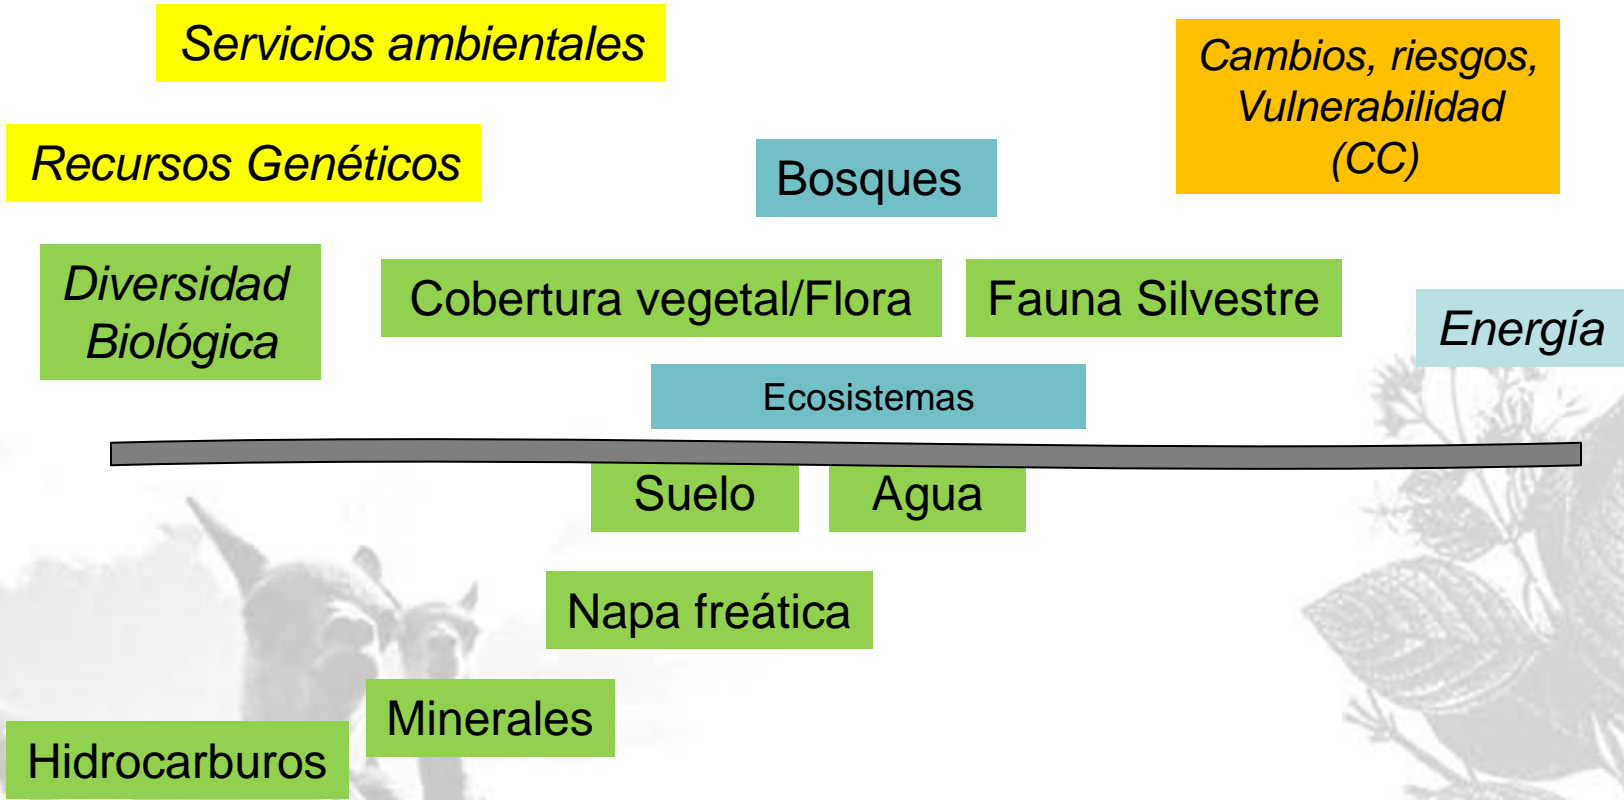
Servicios ambientales

Cambios, riesgos, Vulnerabilidad (CC)

Recursos Genéticos

Bosques

Diversidad Biológica

Cobertura vegetal/Flora

Fauna Silvestre

Energía

Ecosistemas

Suelo

Agua

Napa freática

Minerales

Hidrocarburos